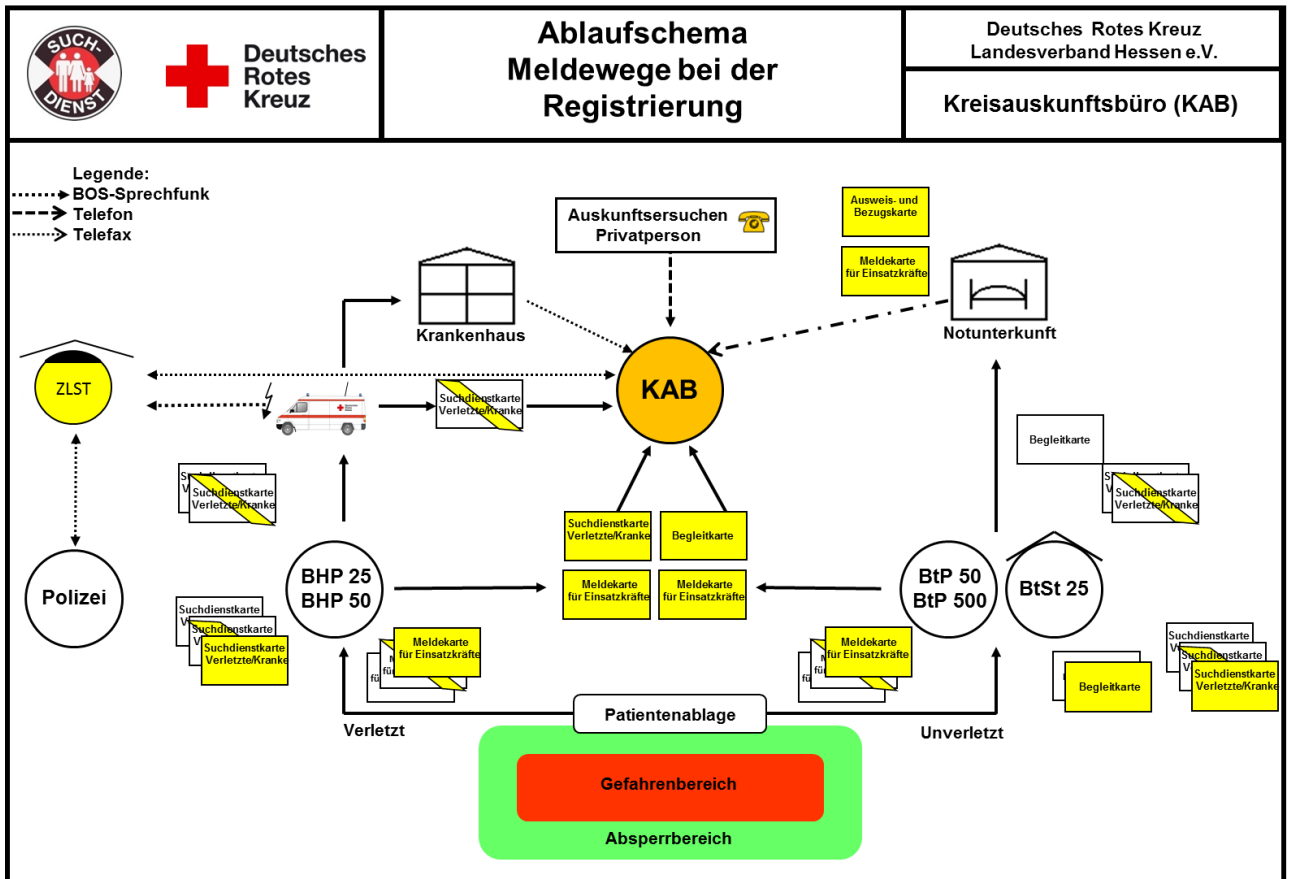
SUCH-DIENST

Deutsches Rotes Kreuz

Ablaufschema Meldewege bei der Registrierung

Deutsches Rotes Kreuz Landesverband Hessen e.V.

Kreisauskunftsbüro (KAB)

Legende:
BOS-Sprechfunk
Telefon
Telefax

Auskunftsersuchen Privatperson

Ausweis- und Bezugskarte

Meldekarte für Einsatzkräfte

Krankenhaus

Notunterkunft

ZLST

KAB

Suchdienstkarte Verletzte/Kranke

Begleitkarte

Suchdienstkarte Verletzte/Kranke

Suchdienstkarte Verletzte/Kranke

Suchdienstkarte Verletzte/Kranke

Begleitkarte

Polizei

BHP 25
BHP 50

Meldekarte für Einsatzkräfte

Meldekarte für Einsatzkräfte

BtP 50
BtP 500

BtSt 25

Suchdienstkarte
Suchdienstkarte
Suchdienstkarte Verletzte/Kranke

Meldekarte für Einsatzkräfte

Meldekarte für Einsatzkräfte

Suchdienstkarte
Suchdienstkarte
Suchdienstkarte Verletzte/Kranke

Begleitkarte

Patientenablage

Verletzt

Unverletzt

Gefahrenbereich

Absperrbereich